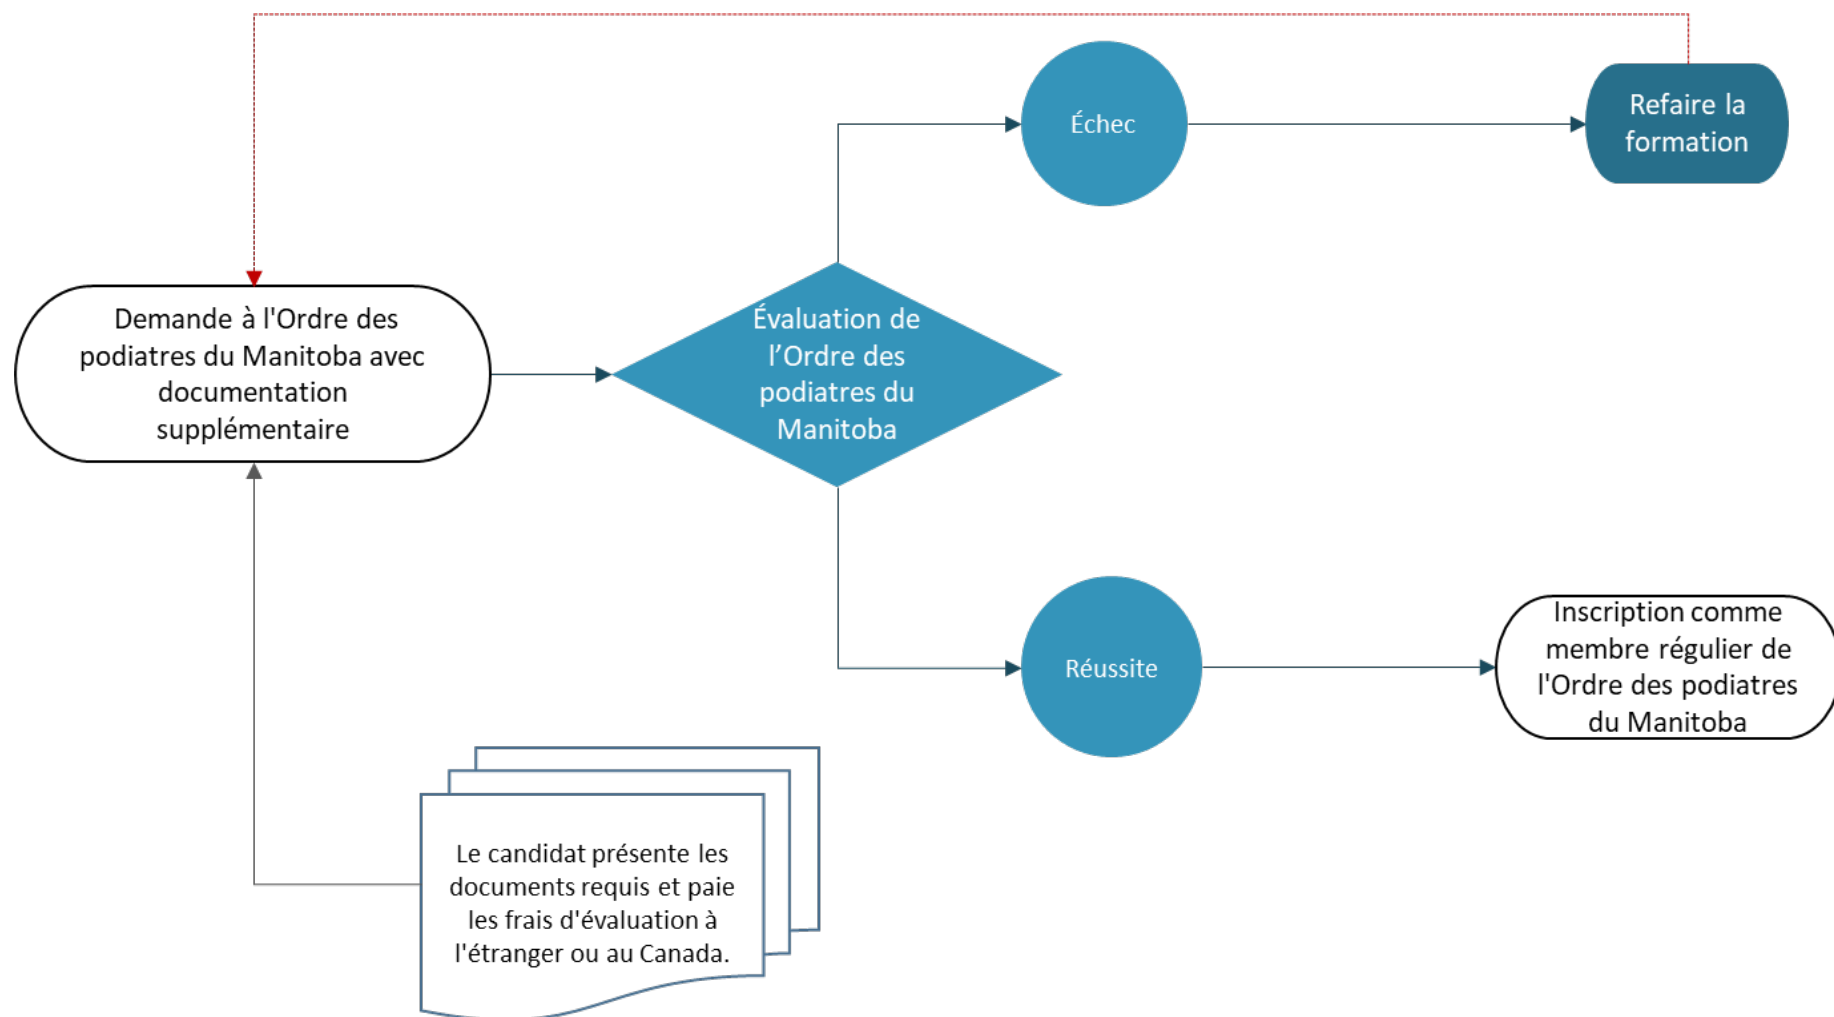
Échec

Refaire la formation

Demande à l'Ordre des podiatres du Manitoba avec documentation supplémentaire

Évaluation de l’Ordre des podiatres du Manitoba

Réussite

Inscription comme membre régulier de l'Ordre des podiatres du Manitoba

Le candidat présente les documents requis et paie les frais d'évaluation à l'étranger ou au Canada.